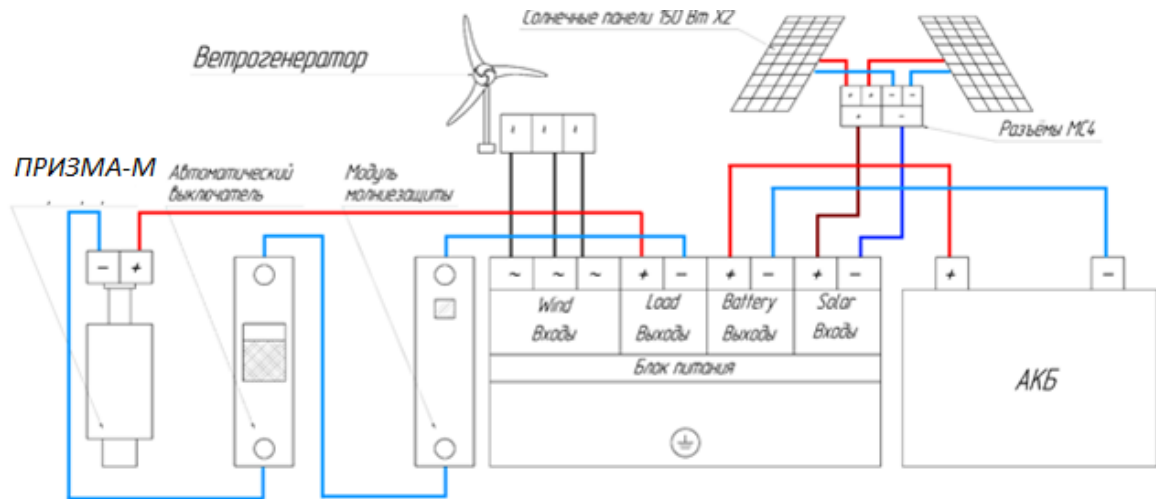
Солнечные панели 150 Вт Х2

Ветрогенератор

Разъёмы МС4

ПРИЗМА-М

Автоматический выключатель

Модуль молниезащиты

− +

~ ~ ~ + − + − + −

Wind
Входы

Load
Выходы

Battery
Выходы

Solar
Входы

Блок питания

+ −

АКБ